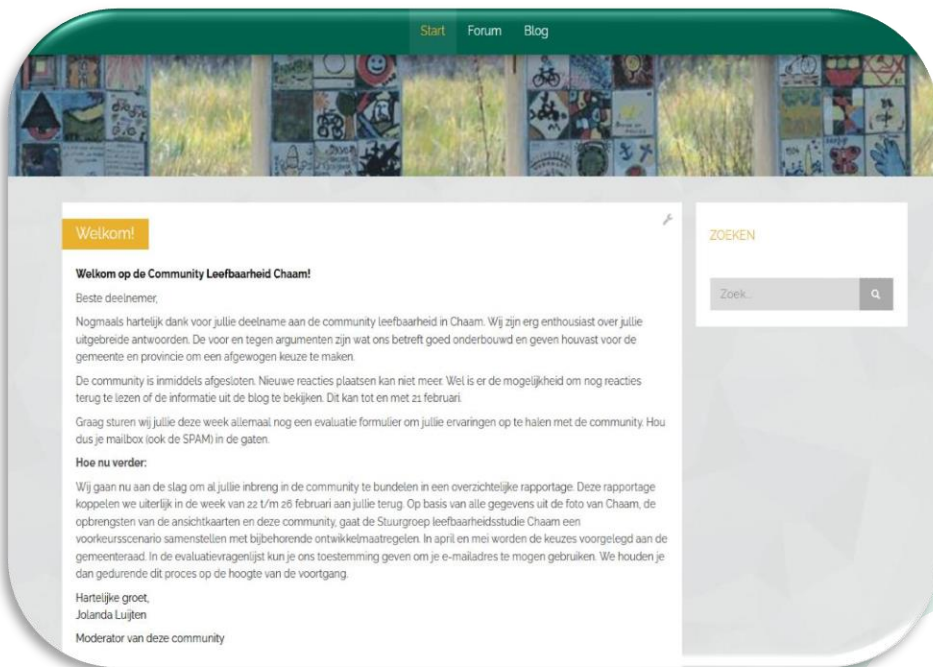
Start Forum Blog

Welkom!

Welkom op de Community Leefbaarheid Chaam!

Beste deelnemer,

Nogmaals hartelijk dank voor jullie deelname aan de community leefbaarheid in Chaam. Wij zijn erg enthousiast over jullie uitgebreide antwoorden. De voor en tegen argumenten zijn wat ons betreft goed onderbouwd en geven houvast voor de gemeente en provincie om een afgewogen keuze te maken.

De community is inmiddels afgesloten. Nieuwe reacties plaatsen kan niet meer. Wel is er de mogelijkheid om nog reacties terug te lezen of de informatie uit de blog te bekijken. Dit kan tot en met 21 februari.

Graag sturen wij jullie deze week allemaal nog een evaluatie formulier om jullie ervaringen op te halen met de community. Hou dus je mailbox (ook de SPAM) in de gaten.

Hoe nu verder:

Wij gaan nu aan de slag om al jullie inbreng in de community te bundelen in een overzichtelijke rapportage. Deze rapportage koppelen we uiterlijk in de week van 22 t/m 26 februari aan jullie terug. Op basis van alle gegevens uit de foto van Chaam, de opbrengsten van de ansichtkaarten en deze community, gaat de Stuurgroep leefbaarheidsstudie Chaam een voorkeursscenario samenstellen met bijbehorende ontwikkelmaatregelen. In april en mei worden de keuzes voorgelegd aan de gemeenteraad. In de evaluatievragenlijst kun je ons toestemming geven om je e-mailadres te mogen gebruiken. We houden je dan gedurende dit proces op de hoogte van de voortgang.

Hartelijke groet,
Jolanda Luijten

Moderator van deze community

ZOEKEN

Zoek...